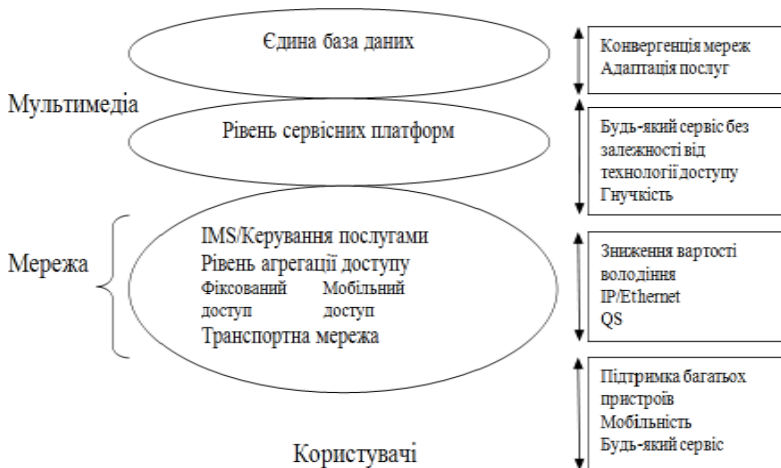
Єдина база даних

Мультимедіа

Рівень сервісних платформ

Мережа

IMS/Керування послугами
Рівень агрегації доступу
Фіксований доступ
Мобільний доступ
Транспортна мережа

Користувачі

Конвергенція мереж
Адаптація послуг

Будь-який сервіс без залежності від технології доступу
Гнучкість

Зниження вартості володіння
IP/Ethernet
QS

Підтримка багатьох пристроїв
Мобільність
Будь-який сервіс